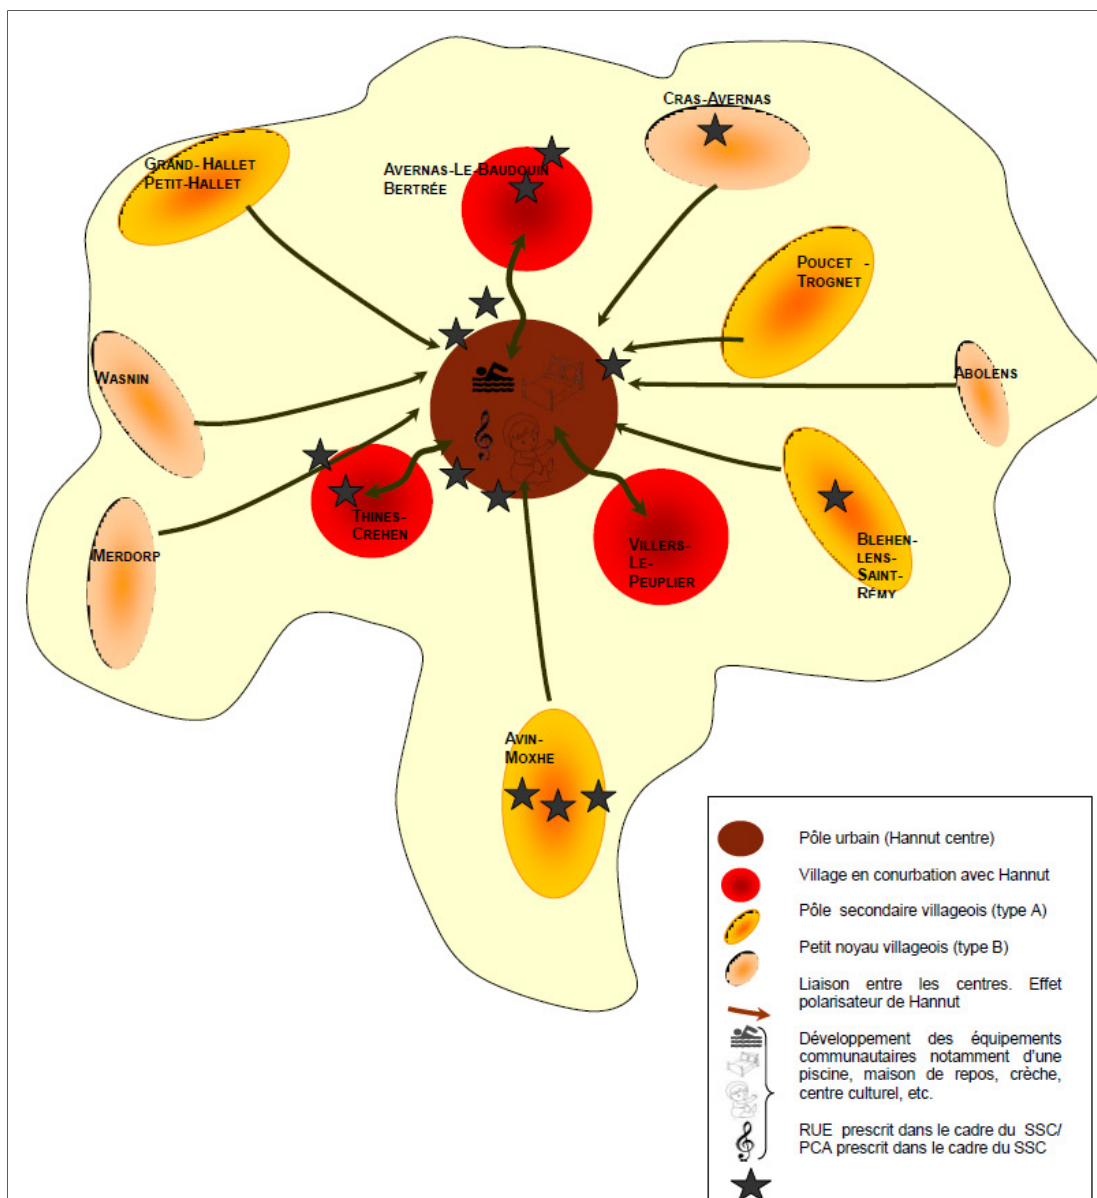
Cras-Avernas

Grand-Hallet
Petit-Hallet

Avernas-Le-Baudouin
Bertrée

Poucet - Trognet

Wasnin

Abolens

Thines-Crehen

Villers-Le-Peuplier

Blehen-Lens-Saint-Rémy

Merdorp

Avin-Moxhe

Pôle urbain (Hannut centre)

Village en conurbation avec Hannut

Pôle secondaire villageois (type A)

Petit noyau villageois (type B)

Liaison entre les centres. Effet polarisateur de Hannut

Développement des équipements communautaires notamment d'une piscine, maison de repos, crèche, centre culturel, etc.

RUE prescrit dans le cadre du SSC/ PCA prescrit dans le cadre du SSC